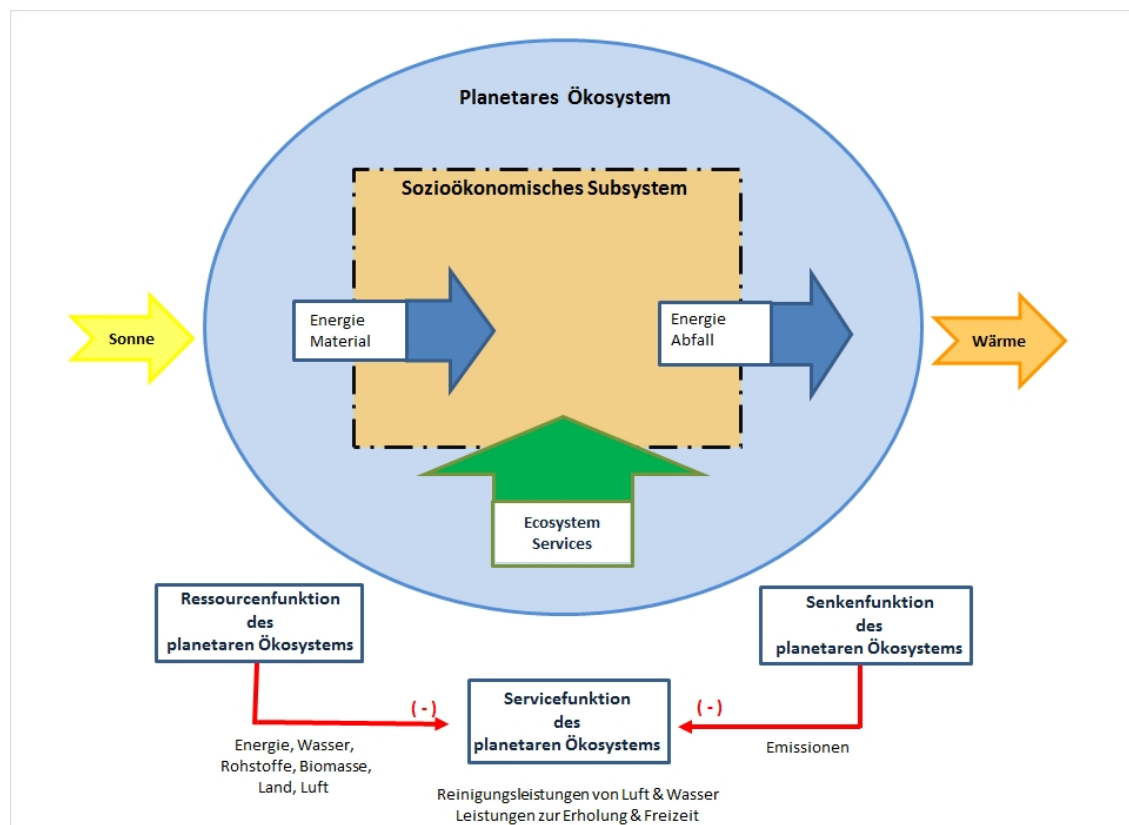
Planetares Ökosystem

Sozioökonomisches Subsystem

Sonne

Energie
Material

Energie
Abfall

Wärme

Ecosystem
Services

Ressourcenfunktion
des
planetaren Ökosystems

Senkenfunktion
des
planetaren Ökosystems

( - )

Servicefunktion
des
planetaren Ökosystems

( - )

Energie, Wasser,
Rohstoffe, Biomasse,
Land, Luft

Emissionen

Reinigungsleistungen von Luft & Wasser
Leistungen zur Erholung & Freizeit